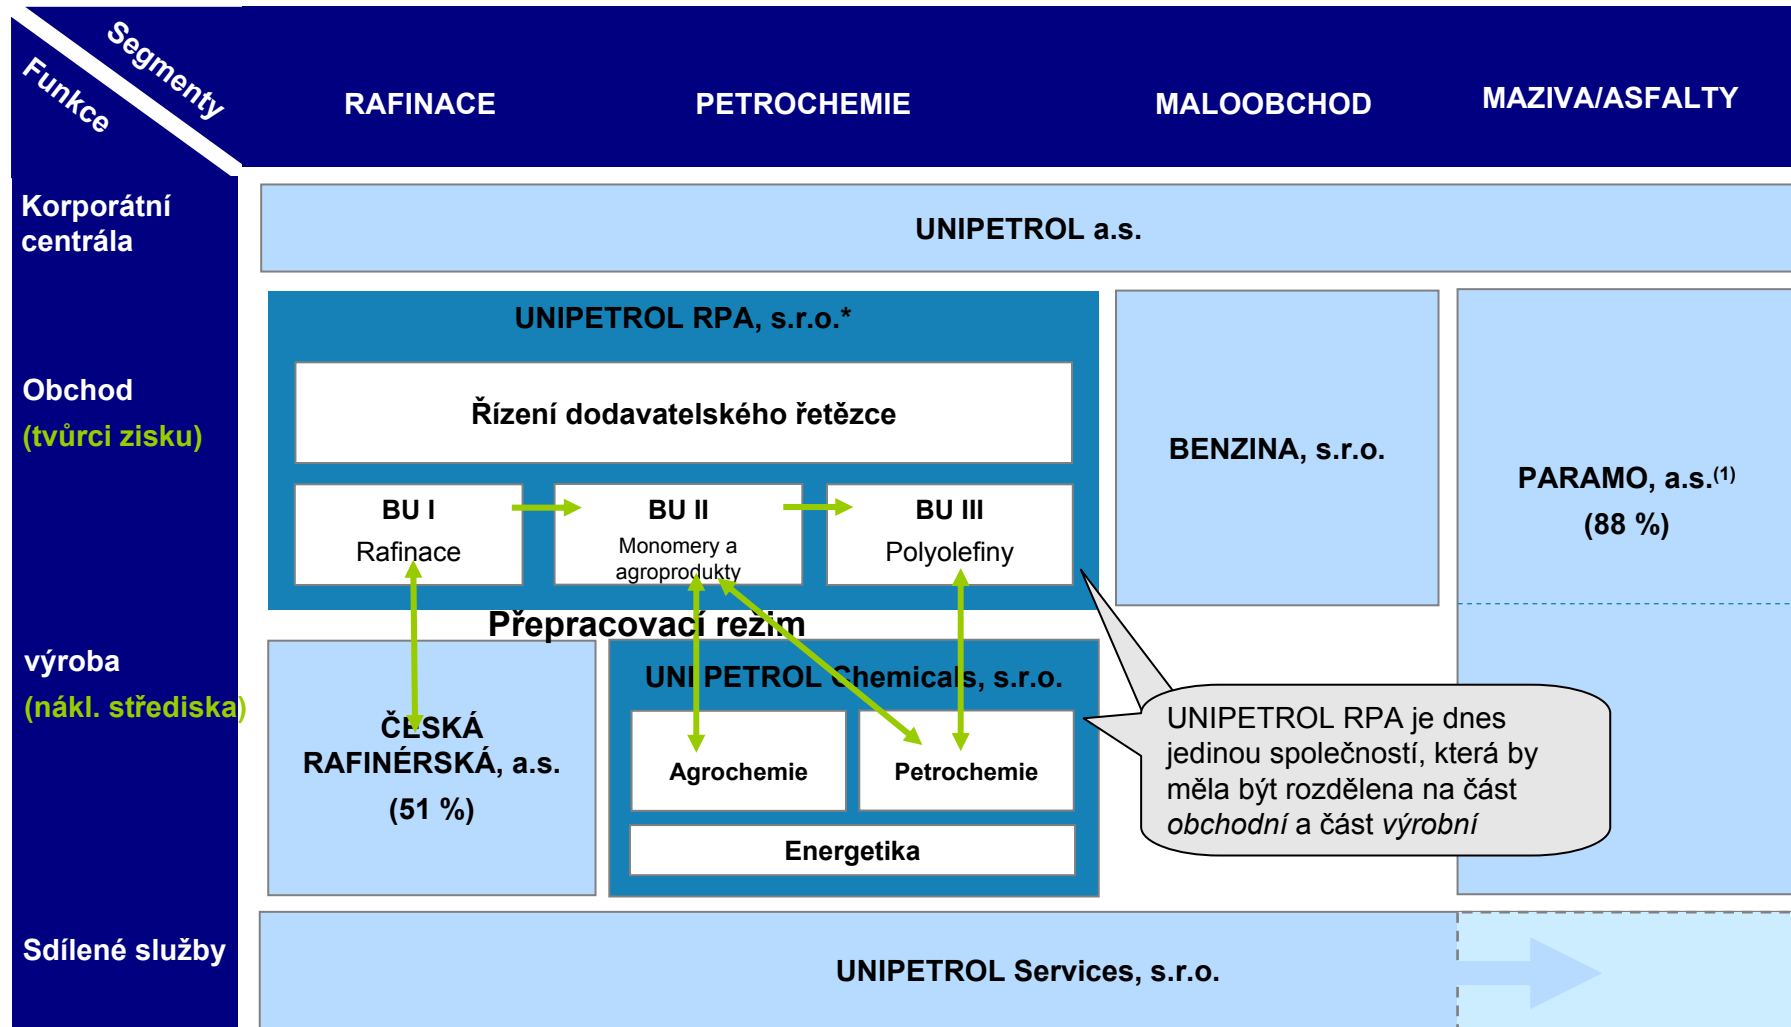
Segmenty
Funkce

RAFINACE | PETROCHEMIE | MALOOBCHOD | MAZIVA/ASFALTY

Korporátní centrála

UNIPETROL a.s.

Obchod (tvůrci zisku)

UNIPETROL RPA, s.r.o.*

Řízení dodavatelského řetězce

BU I Rafinace

BU II Monomery a agroprodukty

BU III Polyolefiny

BENZINA, s.r.o.

PARAMO, a.s.$^{(1)}$ (88 %)

Přepracovací režim

výroba (nákl. střediska)

ČESKÁ RAFINÉRSKÁ, a.s. (51 %)

UNIPETROL Chemicals, s.r.o.

Agrochemie

Petrochemie

Energetika

UNIPETROL RPA je dnes jedinou společností, která by měla být rozdělena na část *obchodní* a část *výrobní*

Sdílené služby

UNIPETROL Services, s.r.o.